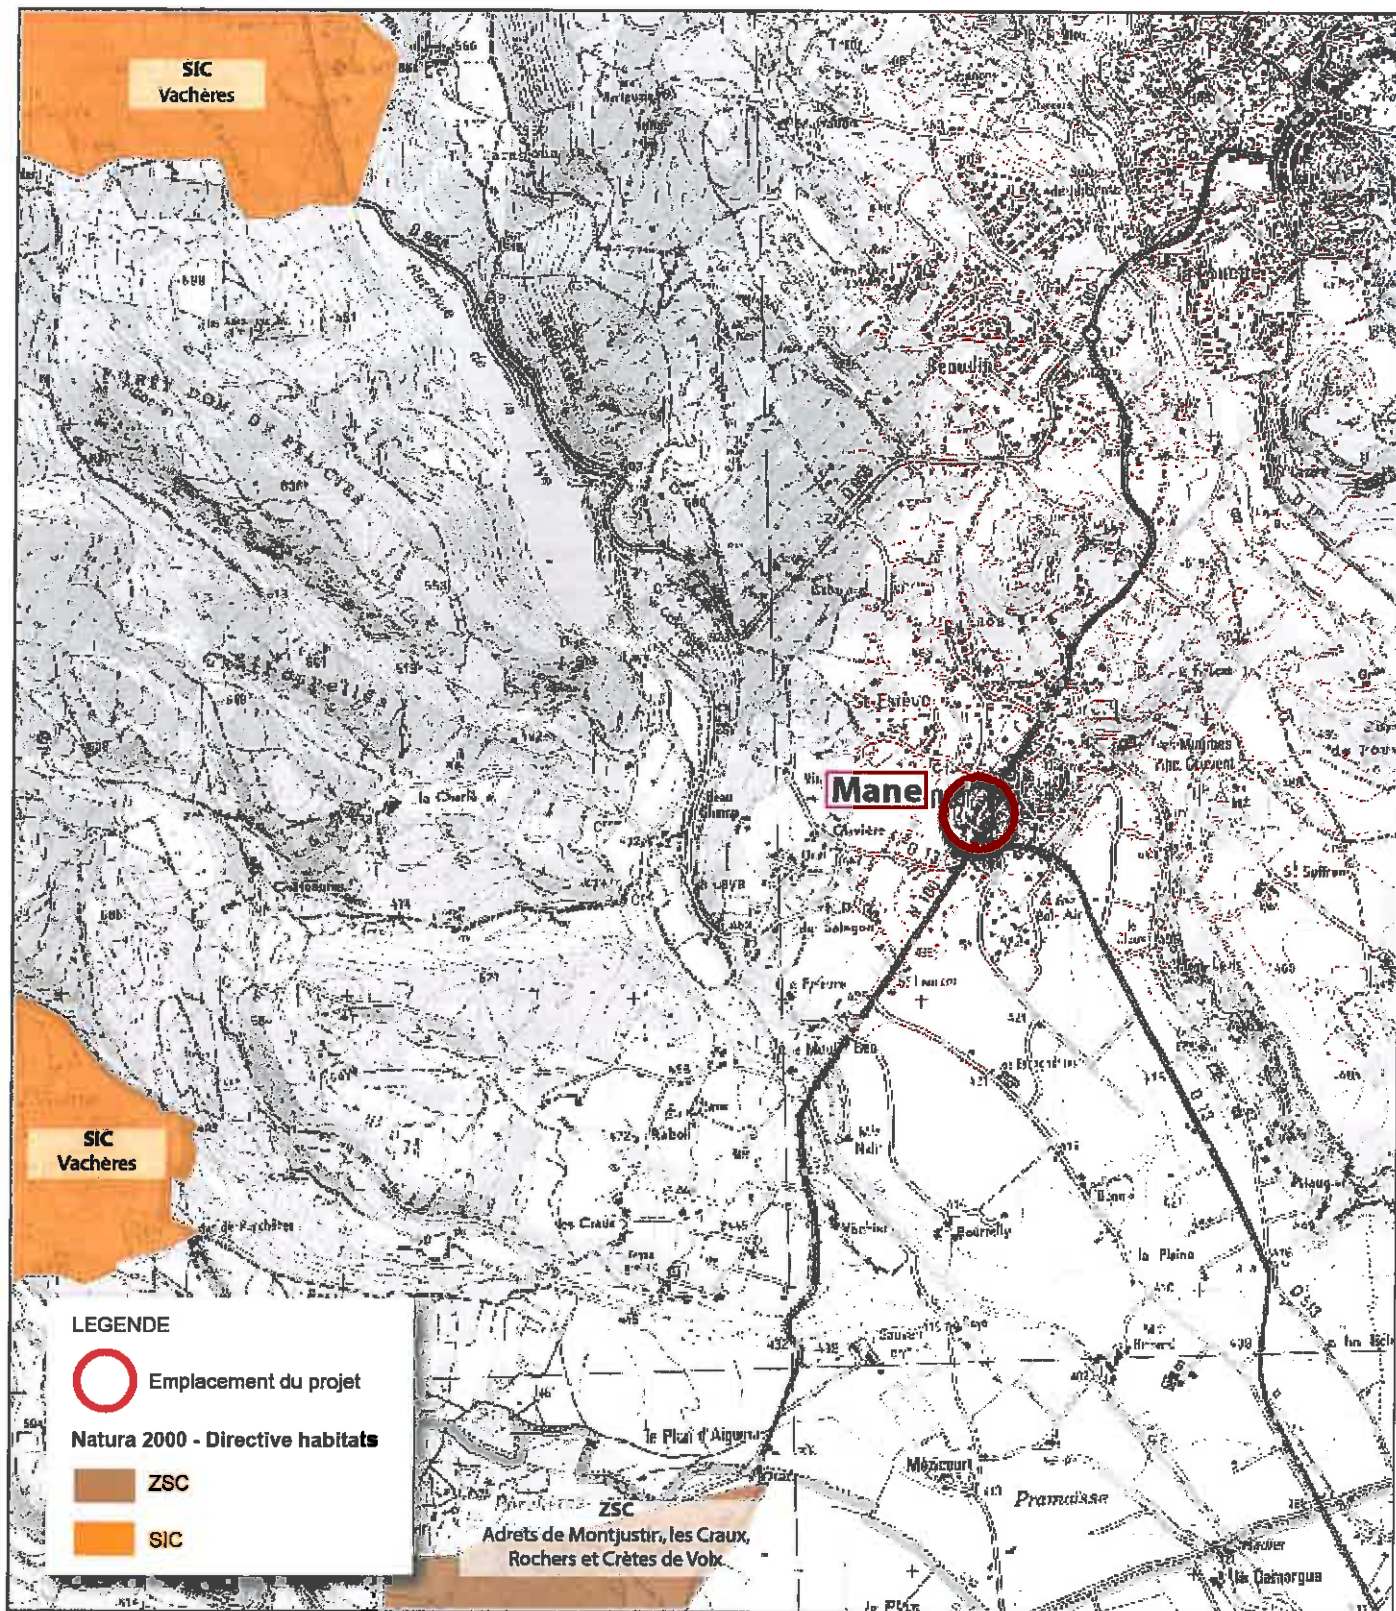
SIC
Vachères

SIC
Vachères

Mane

LEGENDE

Emplacement du projet

Natura 2000 - Directive habitats

ZSC

SIC

ZSC
Adrets de Montjustin, les Craux, Rochers et Crêtes de Volx

Forêt Dom. de Pélicier

Beaudine

St Estève

la Charité

Leyre

la Plaine

Pramousse

Mézécourt

Bourrely

les Craux

le Plan d'Aigues

la Louette

N 100

D 13